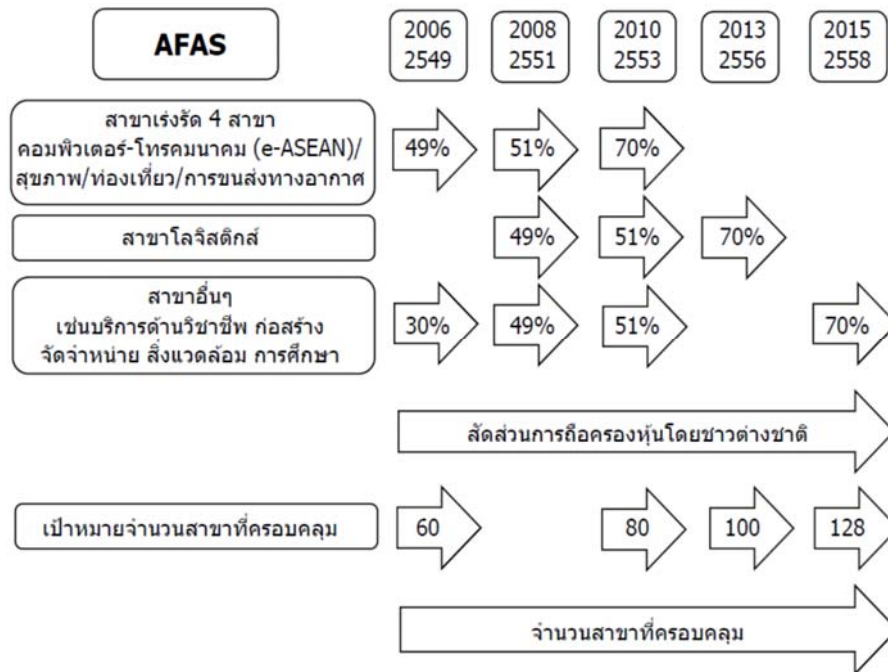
AFAS

2006 2549

2008 2551

2010 2553

2013 2556

2015 2558

สาขาเร่งรัด 4 สาขา คอมพิวเตอร์-โทรคมนาคม (e-ASEAN)/ สุขภาพ/ท่องเที่ยว/การขนส่งทางอากาศ

49%

51%

70%

สาขาโลจิสติกส์

49%

51%

70%

สาขาอื่นๆ เช่นบริการด้านวิชาชีพ ก่อสร้าง จัดจำหน่าย สิ่งแวดล้อม การศึกษา

30%

49%

51%

70%

สัดส่วนการถือครองหุ้นโดยชาวต่างชาติ

เป้าหมายจำนวนสาขาที่ครอบคลุม

60

80

100

128

จำนวนสาขาที่ครอบคลุม